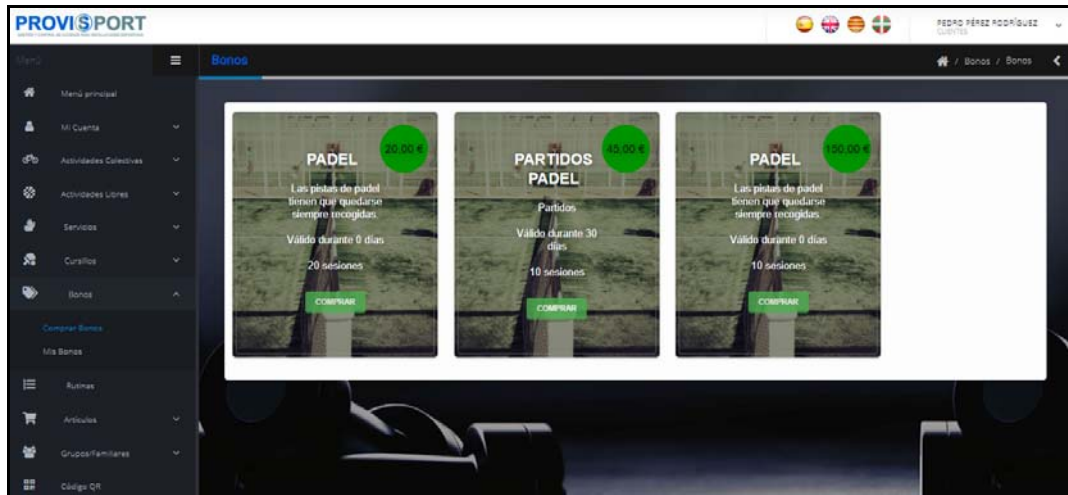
PROVISPORT

PEDRO PÉREZ RODRÍGUEZ
CLIENTES

Menú

Bonos

/ Bonos / Bonos

Menú principal

Mi Cuenta

Actividades Colectivas

Actividades Libres

Servicios

Cursillos

Bonos

Comprar Bonos

Mis Bonos

Rutinas

Artículos

Grupos/Familiares

Código QR

20,00 €

PADEL

Las pistas de padel tienen que quedarse siempre recogidas

Válido durante 0 días

20 sesiones

COMPRAR

45,00 €

PARTIDOS PADEL

Partidos

Válido durante 30 días

10 sesiones

COMPRAR

150,00 €

PADEL

Las pistas de padel tienen que quedarse siempre recogidas

Válido durante 0 días

10 sesiones

COMPRAR